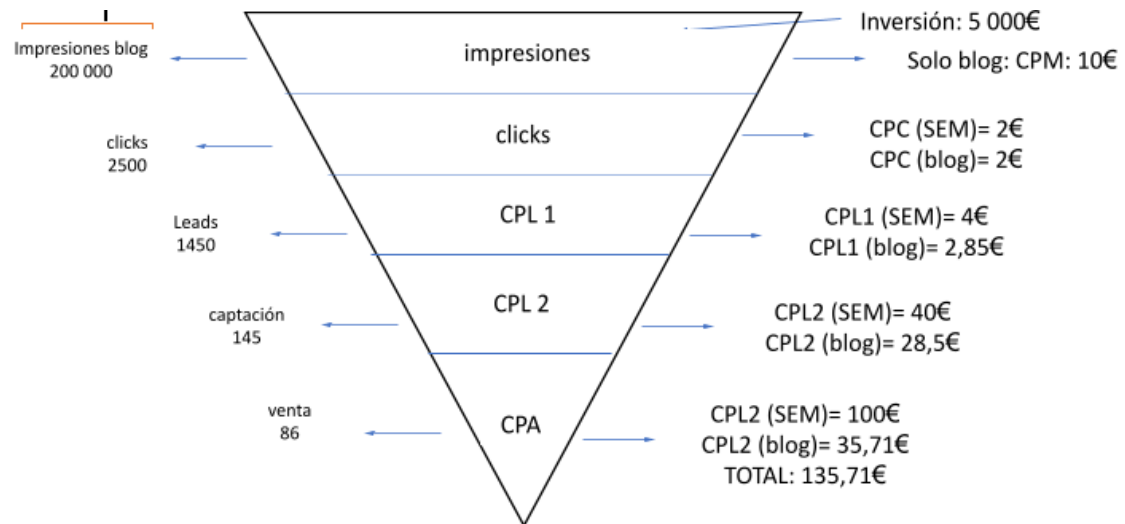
Impresiones blog
200 000

impresiones

Inversión: 5 000€

Solo blog: CPM: 10€

clicks
2500

clicks

CPC (SEM)= 2€
CPC (blog)= 2€

Leads
1450

CPL 1

CPL1 (SEM)= 4€
CPL1 (blog)= 2,85€

captación
145

CPL 2

CPL2 (SEM)= 40€
CPL2 (blog)= 28,5€

venta
86

CPA

CPL2 (SEM)= 100€
CPL2 (blog)= 35,71€
TOTAL: 135,71€